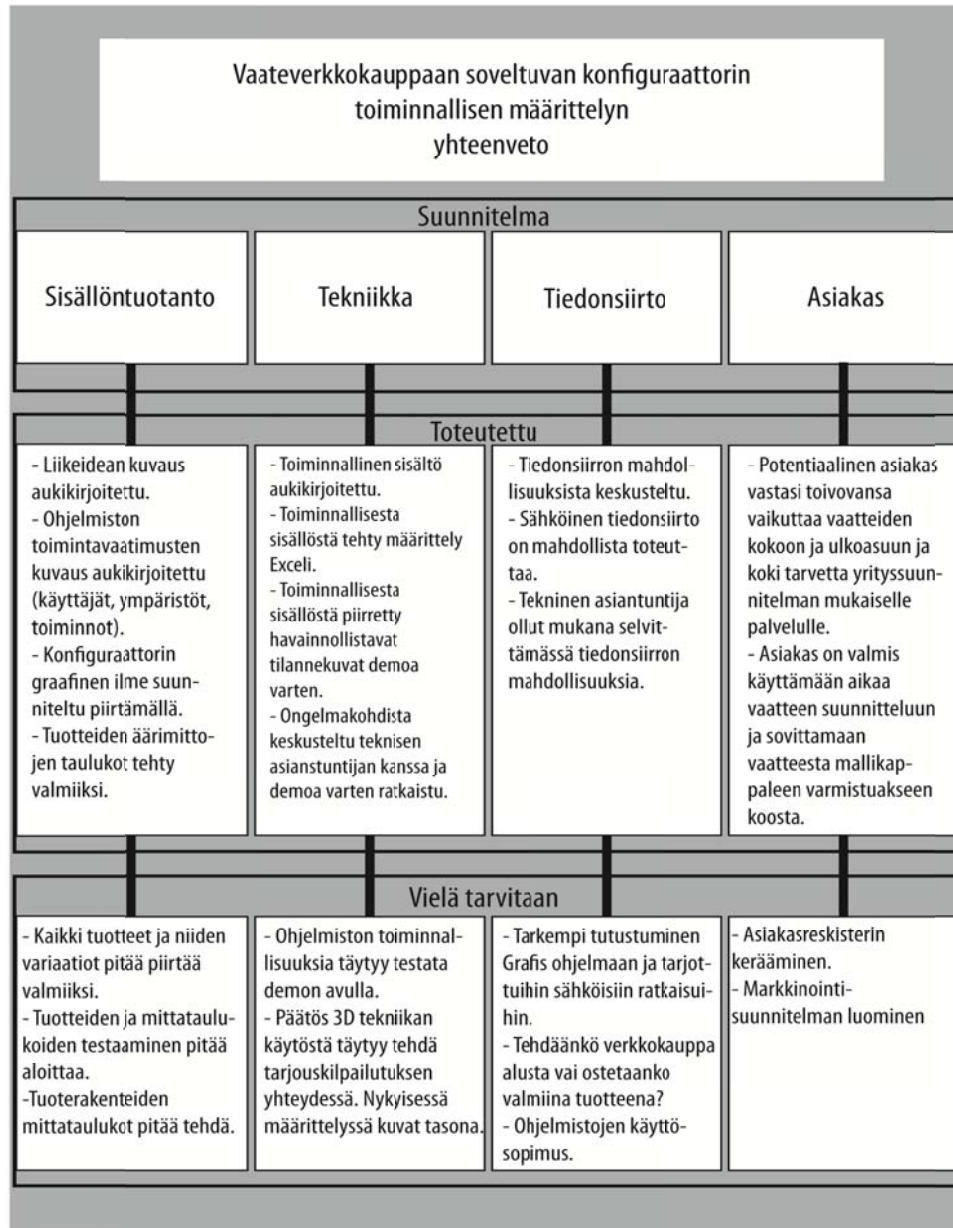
Vaateverkkokauppaan soveltuvan konfiguraattorin toiminnallisen määrittelyn yhteenveto

Suunnitelma

Sisällöntuotanto

Tekniikka

Tiedonsiirto

Asiakas

Toteutettu

- Liikeidean kuvaus aukikirjoitettu.
- Ohjelmiston toimintavaatimusten kuvaus aukikirjoitettu (käyttäjät, ympäristöt, toiminnot).
- Konfiguraattorin graafinen ilme suunniteltu piirtämällä.
- Tuotteiden äärimittojen taulukot tehty valmiiksi.

- Toiminnallinen sisältö aukikirjoitettu.
- Toiminnallisesta sisällöstä tehty määrittely Exceli.
- Toiminnallisesta sisällöstä piirretty havainnollistavat tilannekuvat demoa varten.
- Ongelmakohdista keskusteltu teknisen asiantuntijan kanssa ja demoa varten ratkaistu.

- Tiedonsiirron mahdollisuuksista keskusteltu.
- Sähköinen tiedonsiirto on mahdollista toteuttaa.
- Tekninen asiantuntija ollut mukana selvittämässä tiedonsiirron mahdollisuuksia.

- Potentiaalinen asiakas vastasi toivovansa vaikuttaa vaatteiden kokoon ja ulkoasuun ja koki tarvetta yrityssuunnitelman mukaiselle palvelulle.
- Asiakas on valmis käyttämään aikaa vaatteen suunnitteluun ja sovittamaan vaatteesta mallikappaleen varmistuakseen koosta.

Vielä tarvitaan

- Kaikki tuotteet ja niiden variaatiot pitää piirtää valmiiksi.
- Tuotteiden ja mittataulukoiden testaaminen pitää aloittaa.
-Tuoterakenteiden mittataulukot pitää tehdä.

- Ohjelmiston toiminnallisuuksia täytyy testata demon avulla.
- Päätös 3D tekniikan käytöstä täytyy tehdä tarjouskilpailutuksen yhteydessä. Nykyisessä määrittelyssä kuvat tasona.

- Tarkempi tutustuminen Grafis ohjelmaan ja tarjottuihin sähköisiin ratkaisuihin.
- Tehdäänkö verkkokauppa alusta vai ostetaanko valmiina tuotteena?
- Ohjelmistojen käyttösopimus.

- Asiakasreskisterin kerääminen.
- Markkinointisuunnitelman luominen